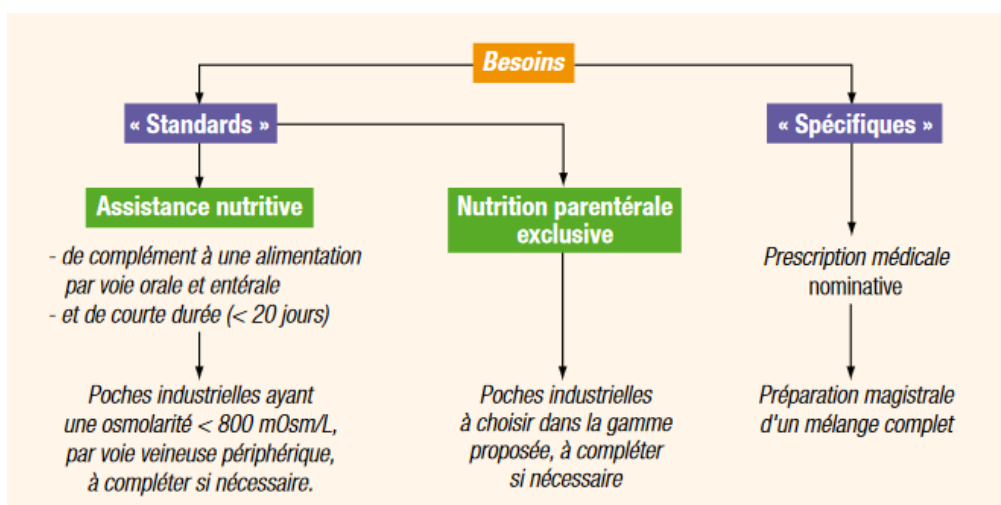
Besoins

« Standards »

« Spécifiques »

Assistance nutritive

- de complément à une alimentation par voie orale et entérale
- et de courte durée (< 20 jours)

Poches industrielles ayant une osmolarité < 800 mOsm/L, par voie veineuse périphérique, à compléter si nécessaire.

Nutrition parentérale exclusive

Poches industrielles à choisir dans la gamme proposée, à compléter si nécessaire

Prescription médicale nominative

Préparation magistrale d'un mélange complet